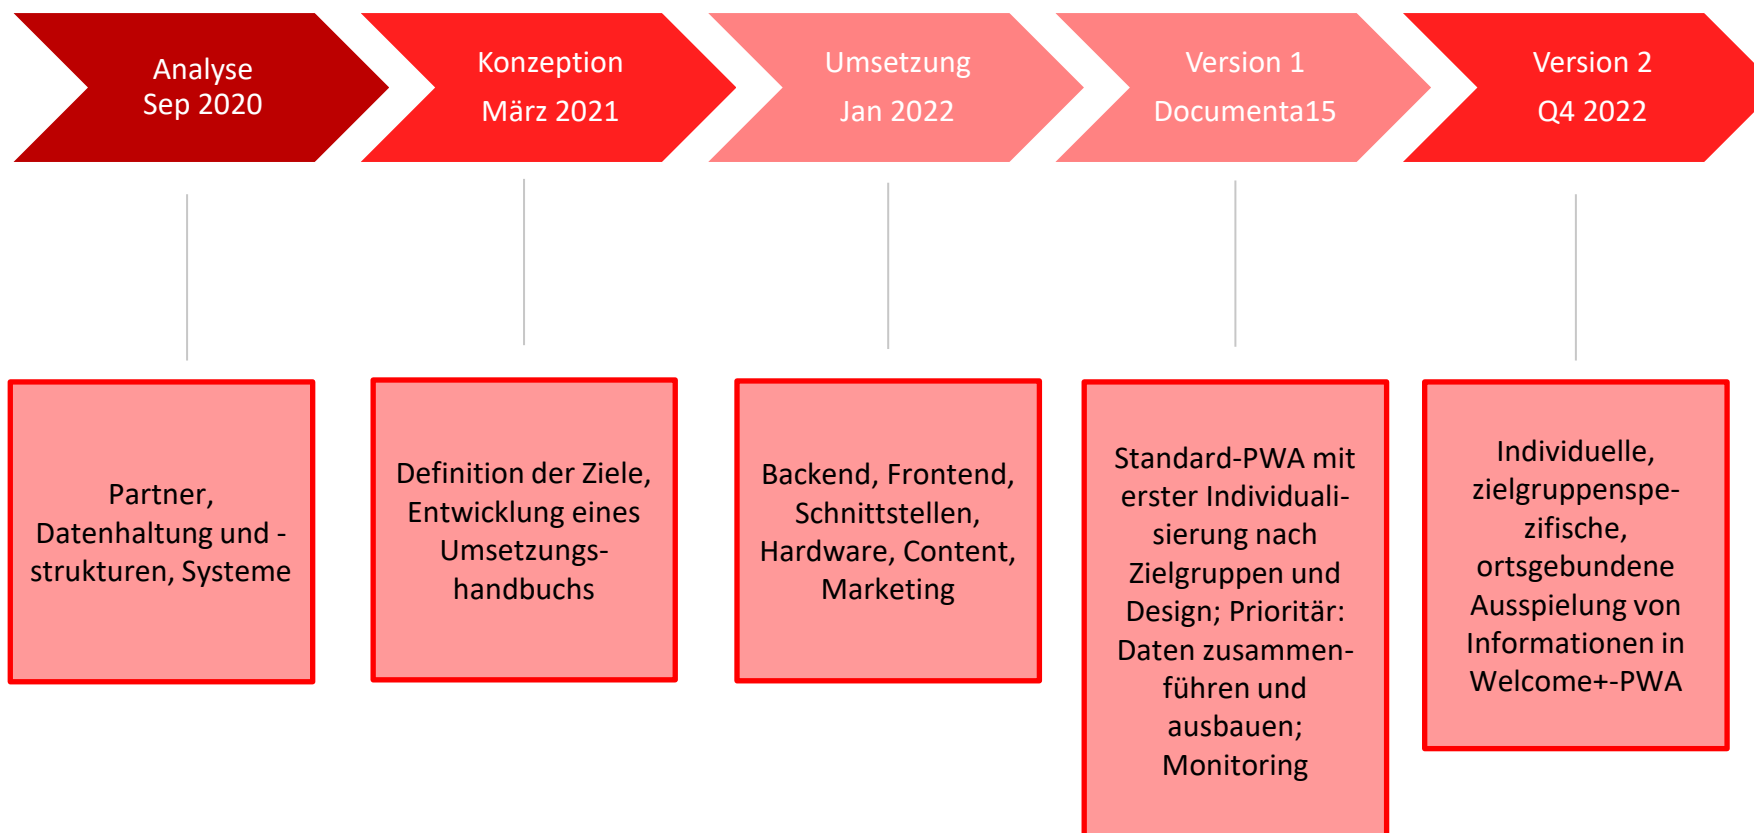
Analyse
Sep 2020

Konzeption
März 2021

Umsetzung
Jan 2022

Version 1
Documenta15

Version 2
Q4 2022

Partner, Datenhaltung und -strukturen, Systeme

Definition der Ziele, Entwicklung eines Umsetzungshandbuchs

Backend, Frontend, Schnittstellen, Hardware, Content, Marketing

Standard-PWA mit erster Individualisierung nach Zielgruppen und Design; Priorität: Daten zusammenführen und ausbauen; Monitoring

Individuelle, zielgruppenspezifische, ortsgebundene Ausspielung von Informationen in Welcome+-PWA